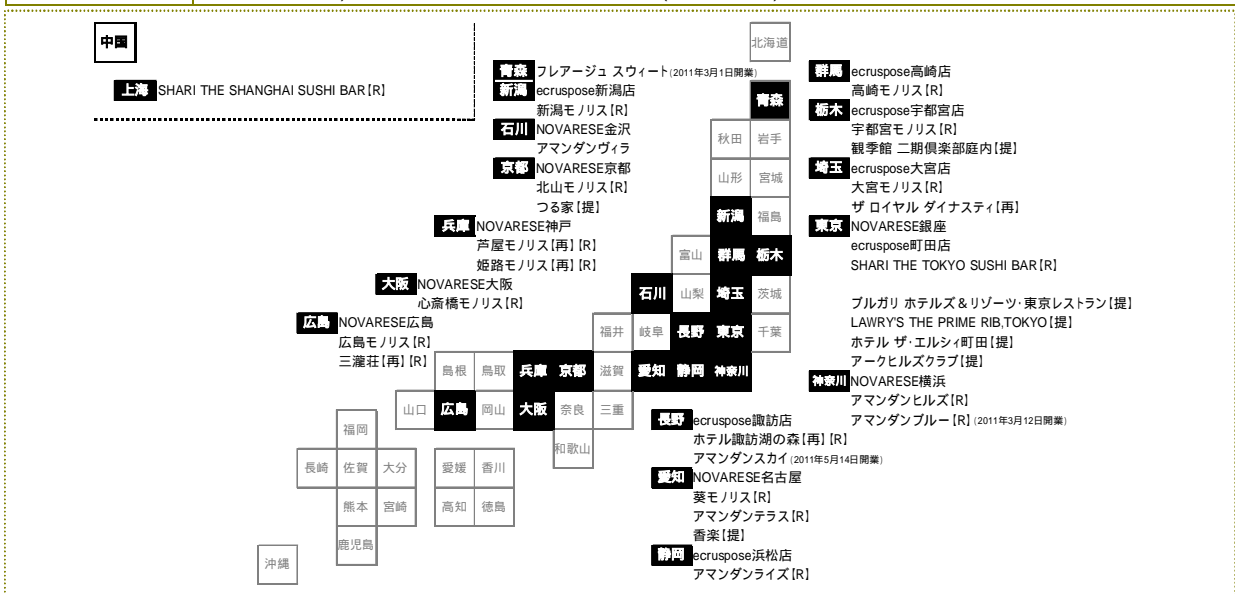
中国

上海 SHARI THE SHANGHAI SUSHI BAR【R】

青森 フレアージュ スウィート(2011年3月1日開業)
新潟 ecruspose新潟店
新潟モノリス【R】
石川 NOVARESE金沢
アマンダンヴィラ
京都 NOVARESE京都
北山モノリス【R】
つる家【提】
兵庫 NOVARESE神戸
芦屋モノリス【再】【R】
姫路モノリス【再】【R】
大阪 NOVARESE大阪
心斎橋モノリス【R】
広島 NOVARESE広島
広島モノリス【R】
三瀧荘【再】【R】

北海道
青森
秋田 岩手
山形 宮城
新潟 福島
富山 群馬 栃木
石川 山梨 埼玉 茨城
福井 岐阜 長野 東京 千葉
島根 鳥取 兵庫 京都 滋賀 愛知 静岡 神奈川
山口 広島 岡山 大阪 奈良 三重
和歌山
福岡
長崎 佐賀 大分 愛媛 香川
熊本 宮崎 高知 徳島
鹿児島
沖縄

群馬 ecruspose高崎店
高崎モノリス【R】
栃木 ecruspose宇都宮店
宇都宮モノリス【R】
観季館 二期倶楽部庭内【提】
埼玉 ecruspose大宮店
大宮モノリス【R】
ザ ロイヤル ダイナスティ【再】
東京 NOVARESE銀座
ecruspose町田店
SHARI THE TOKYO SUSHI BAR【R】

ブルガリ ホテルズ＆リゾーツ･東京レストラン【提】
LAWRY'S THE PRIME RIB,TOKYO【提】
ホテル ザ･エルシィ町田【提】
アークヒルズクラブ【提】
神奈川 NOVARESE横浜
アマンダンヒルズ【R】
アマンダンブルー【R】(2011年3月12日開業)

長野 ecruspose諏訪店
ホテル諏訪湖の森【再】【R】
アマンダンスカイ(2011年5月14日開業)
愛知 NOVARESE名古屋
葵モノリス【R】
アマンダンテラス【R】
香楽【提】
静岡 ecruspose浜松店
アマンダンライズ【R】